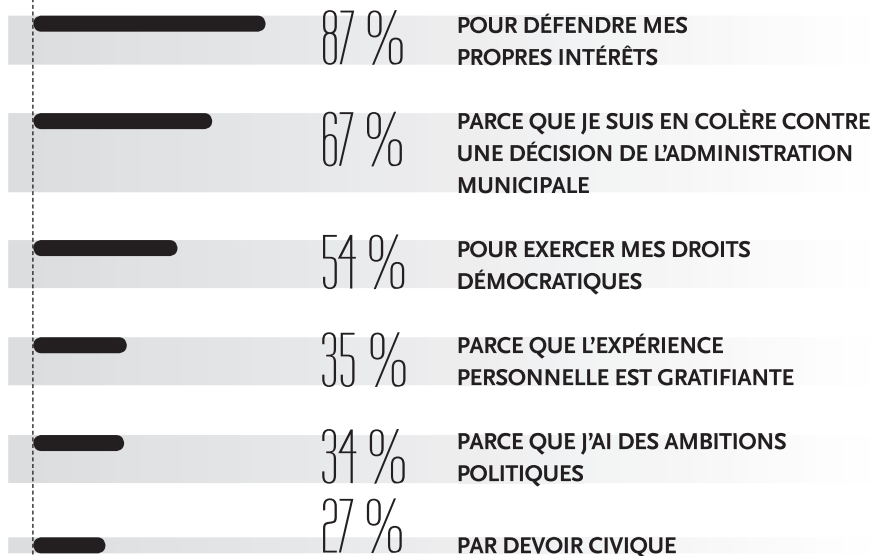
87 %
POUR DÉFENDRE MES PROPRES INTÉRÊTS

67 %
PARCE QUE JE SUIS EN COLÈRE CONTRE UNE DÉCISION DE L'ADMINISTRATION MUNICIPALE

54 %
POUR EXERCER MES DROITS DÉMOCRATIQUES

35 %
PARCE QUE L'EXPÉRIENCE PERSONNELLE EST GRATIFIANTE

34 %
PARCE QUE J'AI DES AMBITIONS POLITIQUES

27 %
PAR DEVOIR CIVIQUE